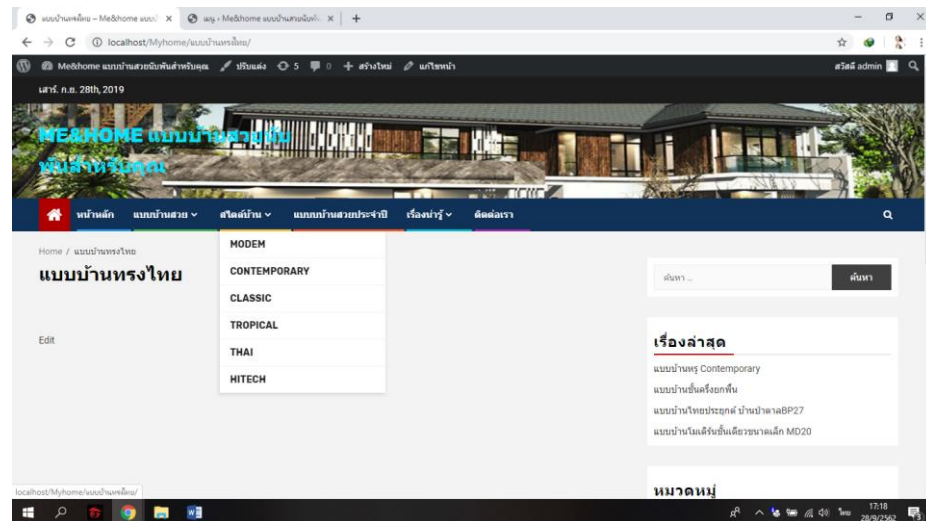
แบบบ้านทรงไทย – Me&home แบบ ×
เมนู ‹ Me&home แบบบ้านสวยนับพัน ×
+

localhost/Myhome/แบบบ้านทรงไทย/

Me&home แบบบ้านสวยนับพันสำหรับคุณ
ปรับแต่ง
5
0
+ สร้างใหม่
แก้ไขหน้า
สวัสดี admin

เสาร์. ก.ย. 28th, 2019

ME&HOME แบบบ้านสวยนับพันสำหรับคุณ

หน้าหลัก
แบบบ้านสวย
สไตล์บ้าน
แบบบ้านสวยประจำปี
เรื่องน่ารู้
ติดต่อเรา

Home / แบบบ้านทรงไทย

แบบบ้านทรงไทย

MODEM
CONTEMPORARY
CLASSIC
TROPICAL
THAI
HITECH

Edit

ค้นหา ...
ค้นหา

เรื่องล่าสุด

แบบบ้านหรู Contemporary
แบบบ้านชั้นครึ่งยกพื้น
แบบบ้านไทยประยุกต์ บ้านป่าตาลBP27
แบบบ้านโมเดิร์นชั้นเดียวขนาดเล็ก MD20

หมวดหมู่

localhost/Myhome/แบบบ้านทรงไทย/

17:18
28/9/2562